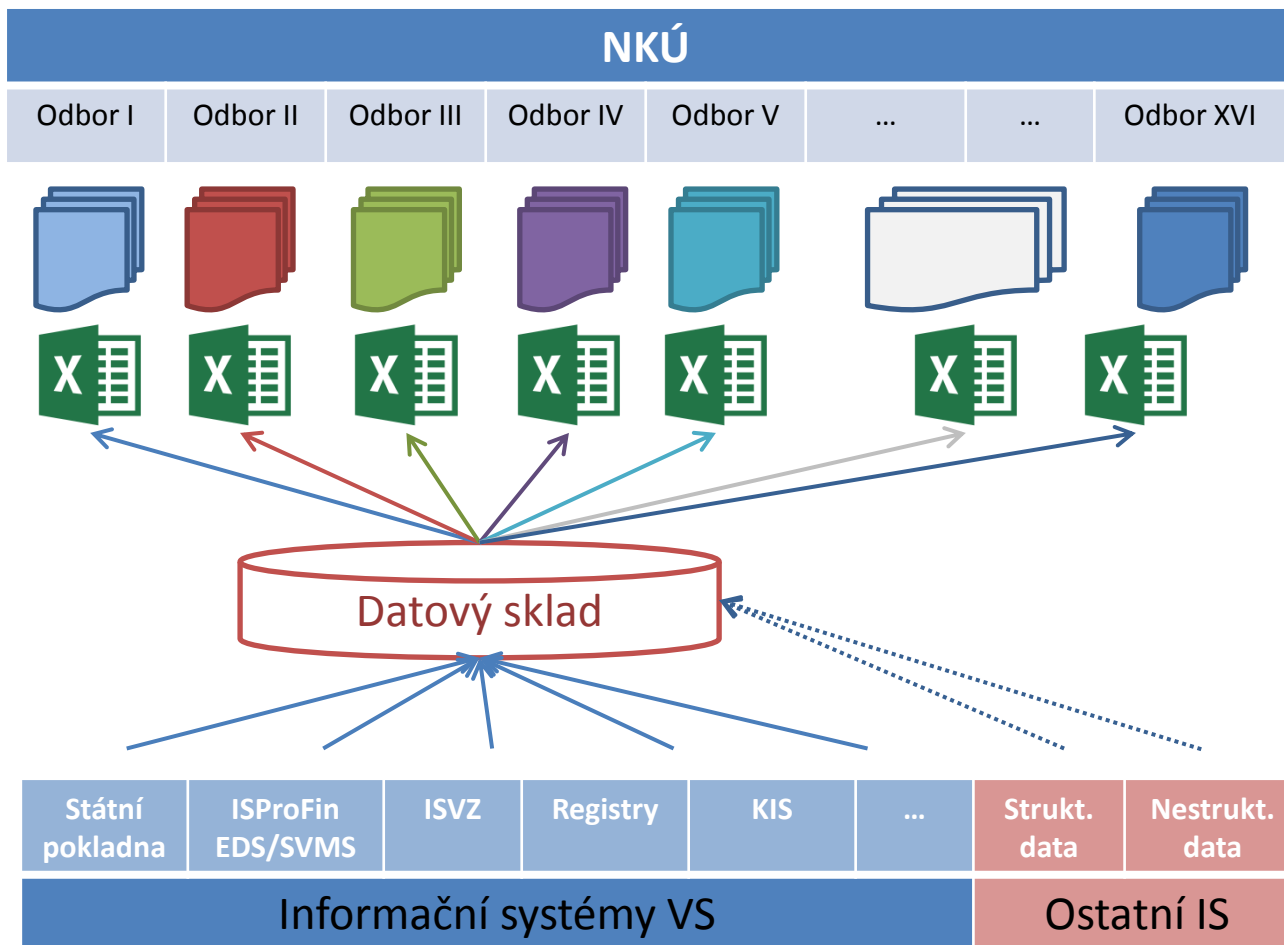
NKÚ

| Odbor I | Odbor II | Odbor III | Odbor IV | Odbor V | … | … | Odbor XVI |
|---|---|---|---|---|---|---|---|

X X X X X X X

Datový sklad

| Státní pokladna | ISProFin EDS/SVMS | ISVZ | Registry | KIS | … | Strukt. data | Nestrukt. data |
|---|---|---|---|---|---|---|---|

Informační systémy VS

Ostatní IS